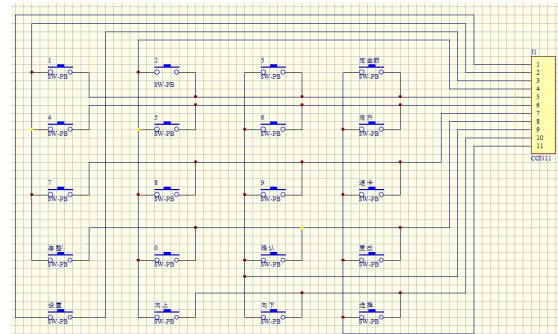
1
SW-PB
2
SW-PB
3
SW-PB
定金额
SW-PB
4
SW-PB
5
SW-PB
6
SW-PB
定件
SW-PB
7
SW-PB
8
SW-PB
9
SW-PB
退卡
SW-PB
清整
SW-PB
0
SW-PB
确认
SW-PB
更改
SW-PB
设置
SW-PB
向上
SW-PB
向下
SW-PB
选择
SW-PB
J1
1
2
3
4
5
6
7
8
9
10
11
CON11